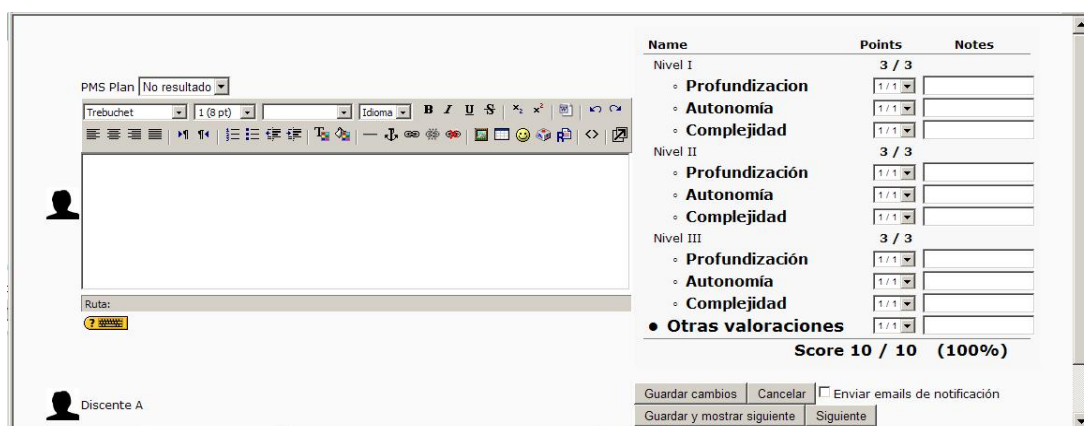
PMS Plan No resultado

Trebuchet 1 (8 pt) Idioma B I U S

Ruta:

| Name | Points | Notes |
|---|---|---|
| Nivel I | 3 / 3 | |
| ◦ Profundizacion | 1 / 1 | |
| ◦ Autonomía | 1 / 1 | |
| ◦ Complejidad | 1 / 1 | |
| Nivel II | 3 / 3 | |
| ◦ Profundización | 1 / 1 | |
| ◦ Autonomía | 1 / 1 | |
| ◦ Complejidad | 1 / 1 | |
| Nivel III | 3 / 3 | |
| ◦ Profundización | 1 / 1 | |
| ◦ Autonomía | 1 / 1 | |
| ◦ Complejidad | 1 / 1 | |
| • Otras valoraciones | 1 / 1 | |

Score 10 / 10 (100%)

Guardar cambios Cancelar Enviar emails de notificación
Guardar y mostrar siguiente Siguiente

Discente A